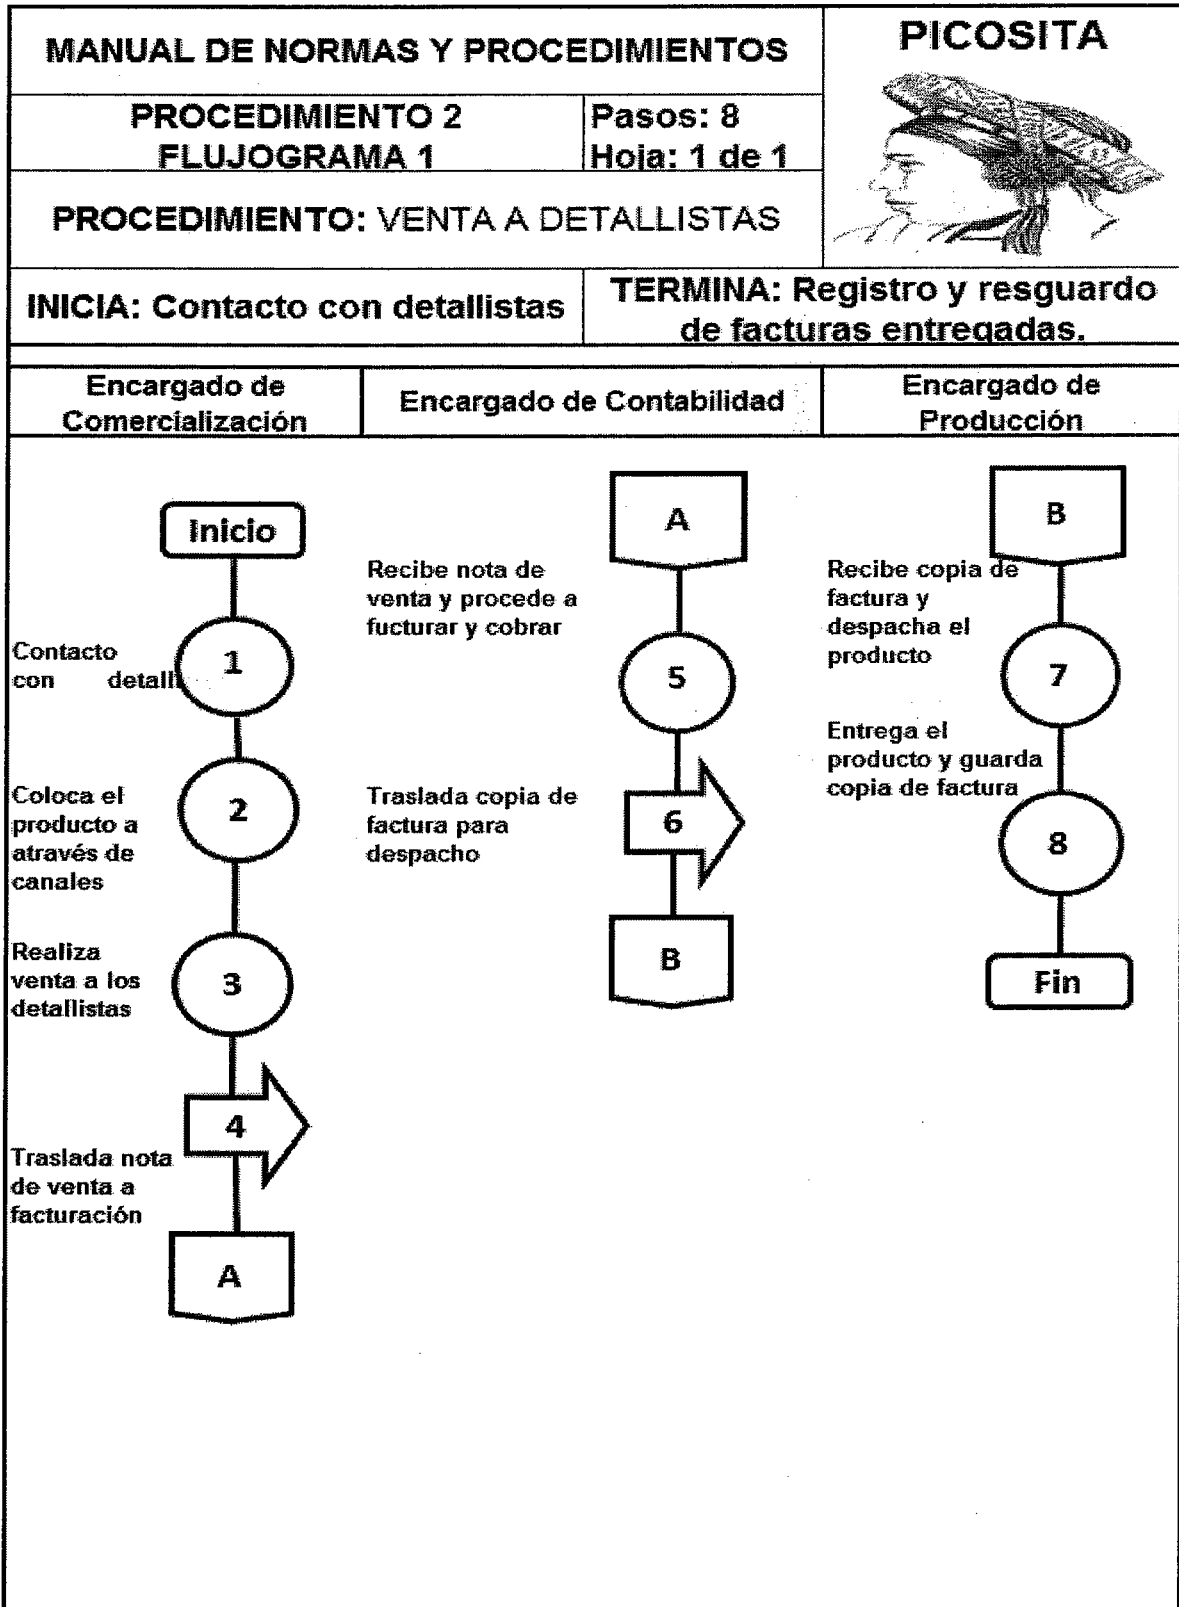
MANUAL DE NORMAS Y PROCEDIMIENTOS

PICOSITA

PROCEDIMIENTO 2
FLUJOGRAMA 1

Pasos: 8
Hoja: 1 de 1

PROCEDIMIENTO: VENTA A DETALLISTAS

INICIA: Contacto con detallistas

TERMINA: Registro y resguardo de facturas entregadas.

| Encargado de Comercialización | Encargado de Contabilidad | Encargado de Producción |
|---|---|---|

Inicio

Contacto con detall

1

Coloca el producto a através de canales

2

Realiza venta a los detallistas

3

4

Traslada nota de venta a facturación

A

A

Recibe nota de venta y procede a fucturar y cobrar

5

Traslada copia de factura para despacho

6

B

B

Recibe copia de factura y despacha el producto

7

Entrega el producto y guarda copia de factura

8

Fin